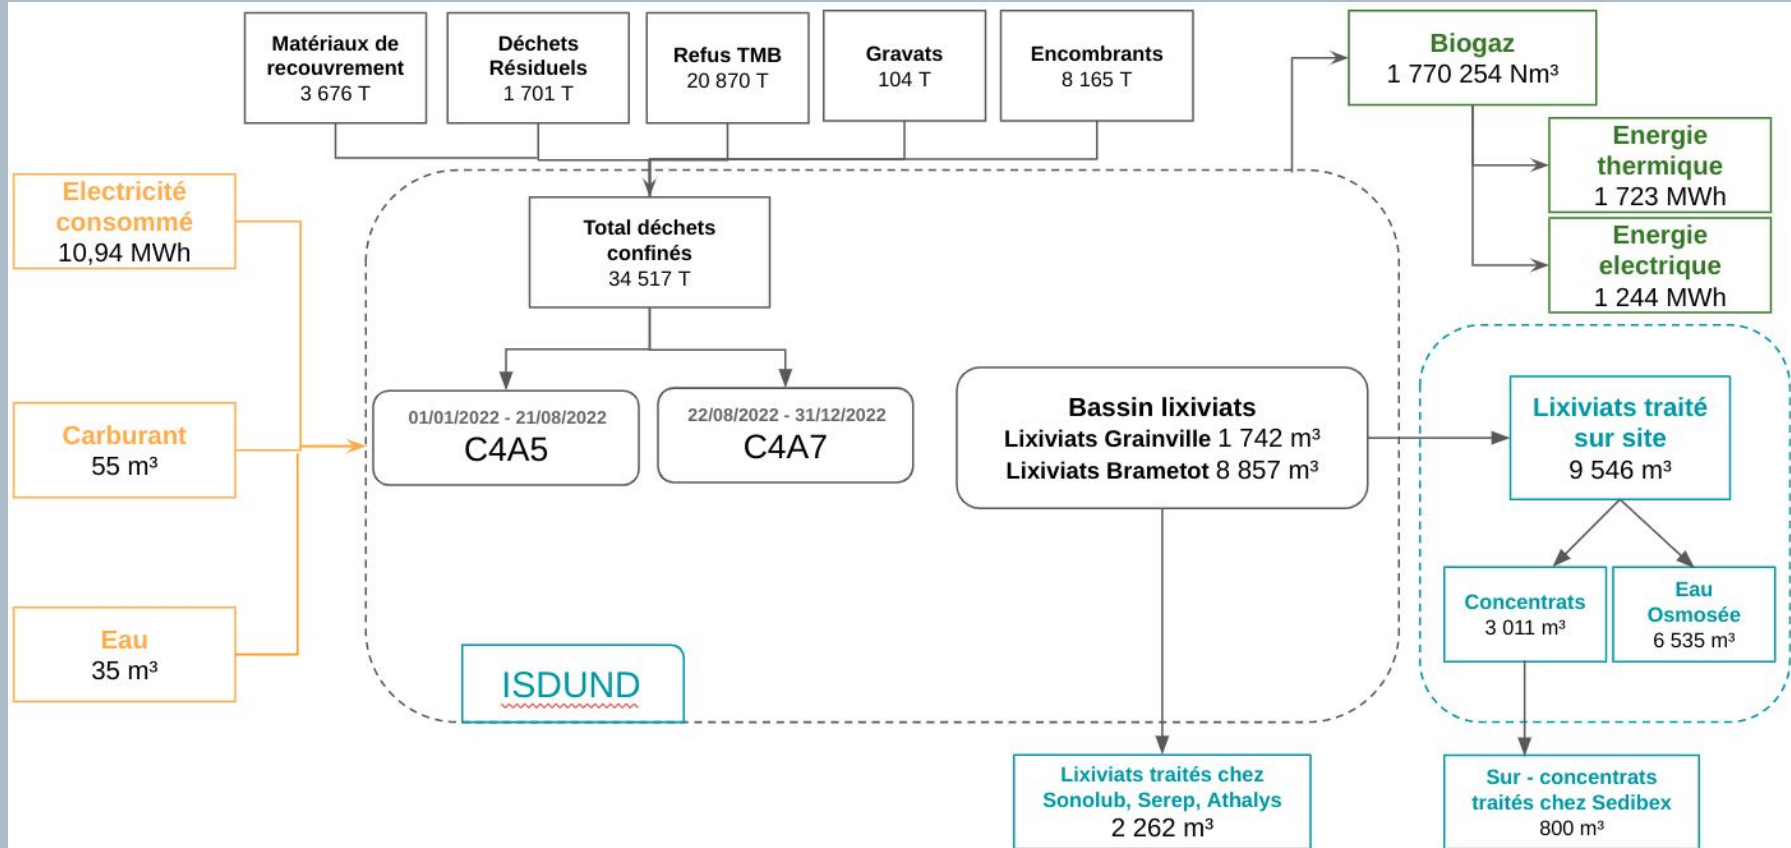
Matériaux de recouvrement
3 676 T

Déchets Résiduels
1 701 T

Refus TMB
20 870 T

Gravats
104 T

Encombrants
8 165 T

Biogaz
1 770 254 Nm³

Energie thermique
1 723 MWh

Energie electrique
1 244 MWh

Electricité consommé
10,94 MWh

Total déchets confinés
34 517 T

Carburant
55 m³

Eau
35 m³

01/01/2022 - 21/08/2022
C4A5

22/08/2022 - 31/12/2022
C4A7

Bassin lixiviats
Lixiviats Grainville 1 742 m³
Lixiviats Brametot 8 857 m³

Lixiviats traité sur site
9 546 m³

Concentrats
3 011 m³

Eau Osmosée
6 535 m³

ISDUND

Lixiviats traités chez Sonolub, Serep, Athalys
2 262 m³

Sur - concentrats traités chez Sedibex
800 m³